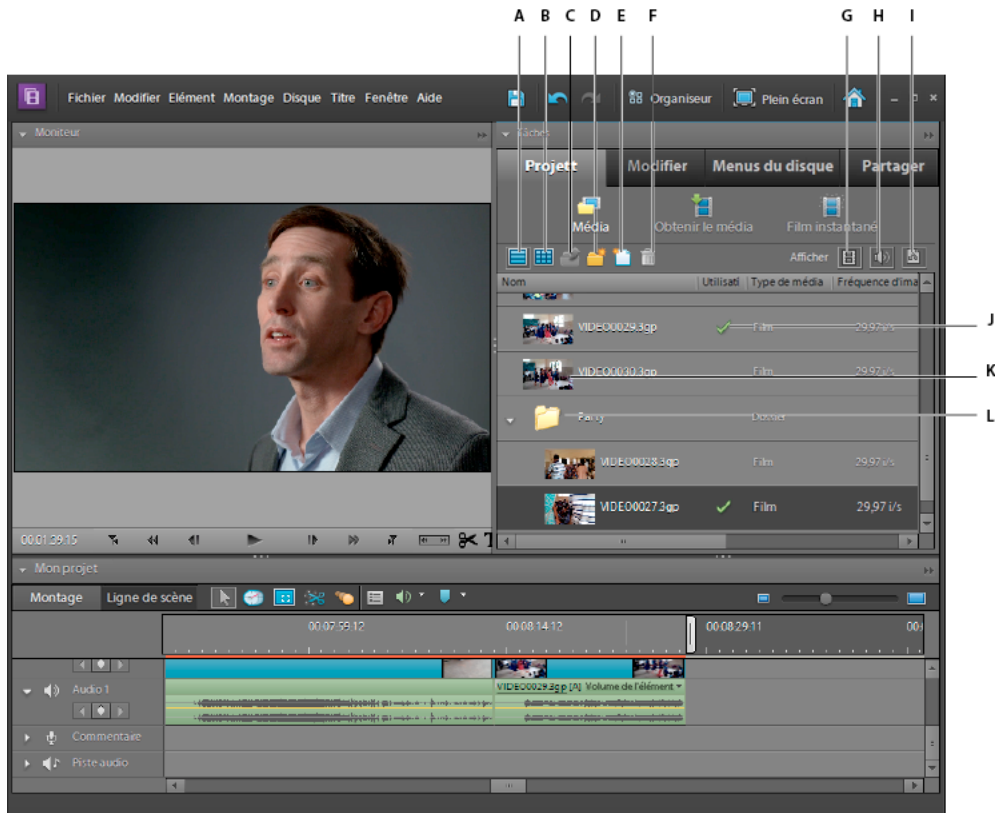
A B C D E F G H I

Fichier Modifier Elément Montage Disque Titre Fenêtre Aide

Organiseur Plein écran

Moniteur

Tâches

Projet Modifier Menus du disque Partager

Média Obtenir le média Film instantané

Afficher

| Nom | Utilisati | Type de média | Fréquence d'ima |
|---|---|---|---|
| VIDEO0029.3gp | ✓ | Film | 29,97 i/s |
| VIDEO0030.3gp | | Film | 29,97 i/s |
| Party | | Dossier | |
| VIDEO0028.3gp | | Film | 29,97 i/s |
| VIDEO0027.3gp | ✓ | Film | 29,97 i/s |

J
K
L

00;01;29;15

Mon projet

Montage Ligne de scène

00;07;59;12 00;08;14;12 00;08;29;11 00;

VIDEO0029.3gp [A] Volume de l'élément

Audio 1

Commentaire

Piste audio